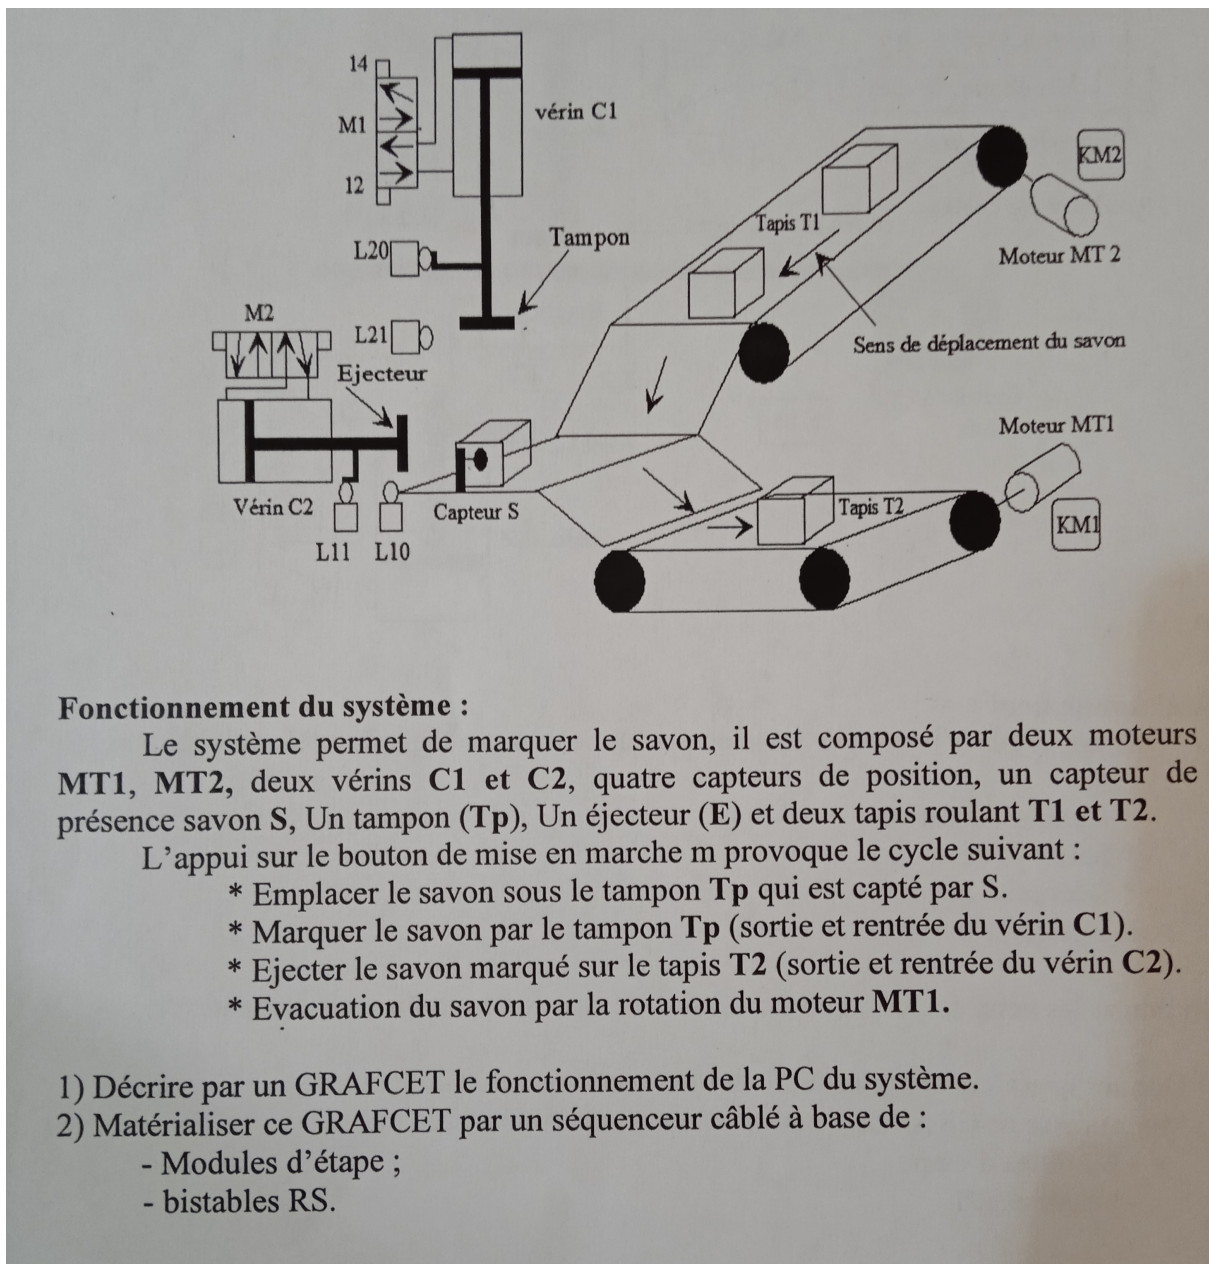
14
M1
12
vérin C1
L20
Tampon
M2
L21
Ejecteur
Vérin C2
L11 L10
Capteur S
Tapis T1
KM2
Moteur MT 2
Sens de déplacement du savon
Moteur MT1
Tapis T2
KM1

**Fonctionnement du système :**

Le système permet de marquer le savon, il est composé par deux moteurs **MT1, MT2,** deux vérins **C1 et C2**, quatre capteurs de position, un capteur de présence savon **S,** Un tampon **(Tp)**, Un éjecteur **(E)** et deux tapis roulant **T1 et T2.**

L'appui sur le bouton de mise en marche m provoque le cycle suivant :

* Emplacer le savon sous le tampon **Tp** qui est capté par S.
* Marquer le savon par le tampon **Tp** (sortie et rentrée du vérin **C1**).
* Ejecter le savon marqué sur le tapis **T2** (sortie et rentrée du vérin **C2**).
* Evacuation du savon par la rotation du moteur **MT1.**

1) Décrire par un GRAFCET le fonctionnement de la PC du système.
2) Matérialiser ce GRAFCET par un séquenceur câblé à base de :
- Modules d'étape ;
- bistables RS.